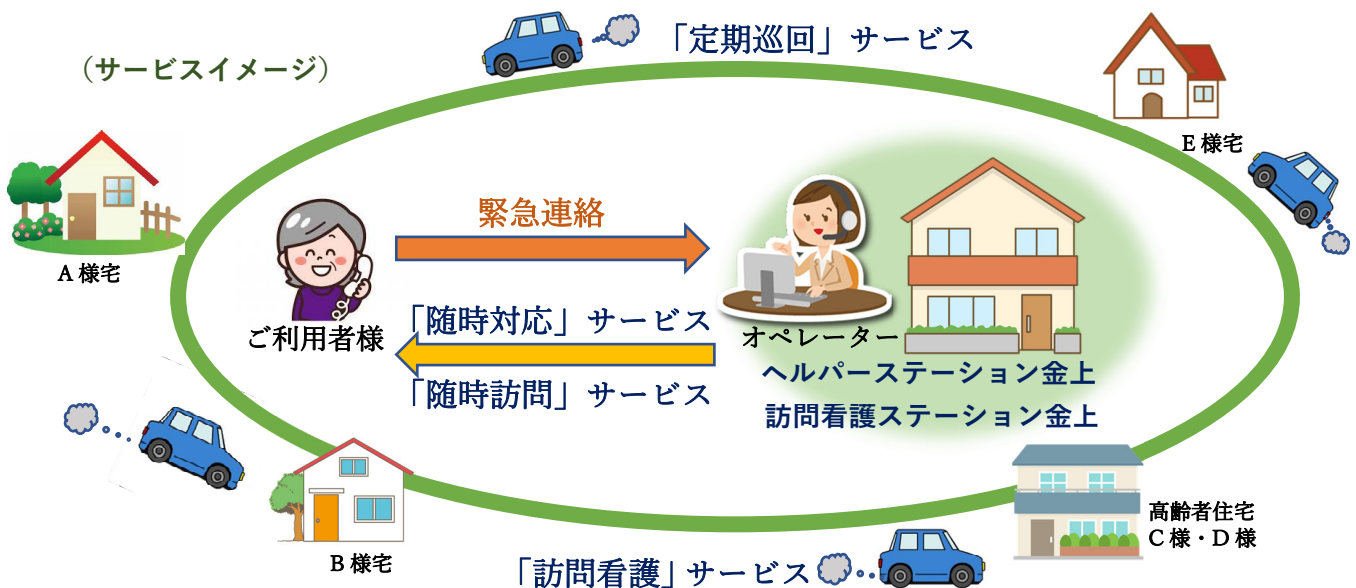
「定期巡回」サービス

（サービスイメージ）

E 様宅

A 様宅

緊急連絡

ご利用者様

オペレーター

「随時対応」サービス

「随時訪問」サービス

ヘルパーステーション金上

訪問看護ステーション金上

高齢者住宅
C 様・D 様

B 様宅

「訪問看護」サービス